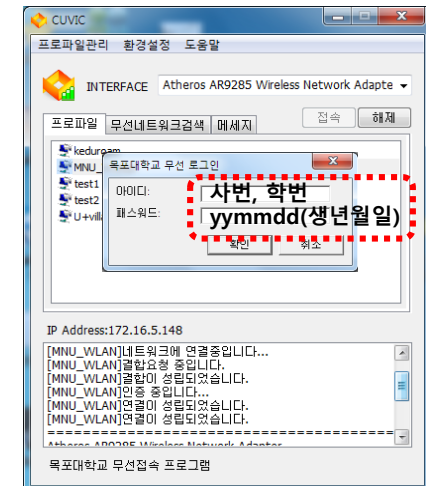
CUVIC

프로파일관리 환경설정 도움말

INTERFACE Atheros AR9285 Wireless Network Adapte

프로파일 무선네트워크검색 메세지

접속 해제

keduroam
MNU_
test1
test2
U+villa

목포대학교 무선 로그인

아이디: 사번, 학번
패스워드: yymmdd(생년월일)

확인 취소

IP Address:172.16.5.148

[MNU_WLAN]네트워크에 연결중입니다...
[MNU_WLAN]결합요청 중입니다.
[MNU_WLAN]결합이 성립되었습니다.
[MNU_WLAN]인증 중입니다...
[MNU_WLAN]연결이 성립되었습니다.
[MNU_WLAN]연결이 성립되었습니다.
Atheros AR9285 Wireless Network Adapter

목포대학교 무선접속 프로그램